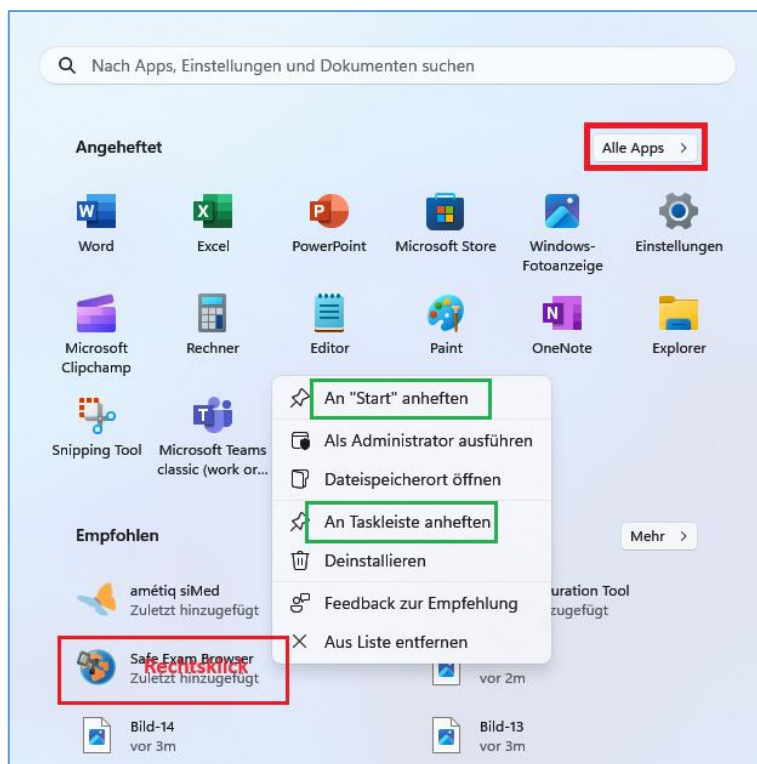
Nach Apps, Einstellungen und Dokumenten suchen

Angeheftet

Alle Apps >

Word
Excel
PowerPoint
Microsoft Store
Windows-Fotoanzeige
Einstellungen

Microsoft Clipchamp
Rechner
Editor
Paint
OneNote
Explorer

Snipping Tool
Microsoft Teams classic (work or...

An "Start" anheften
Als Administrator ausführen
Dateispeicherort öffnen
An Taskleiste anheften
Deinstallieren
Feedback zur Empfehlung
Aus Liste entfernen

Empfohlen

Mehr >

amétiq siMed
Zuletzt hinzugefügt

uration Tool
ugefügt

Safe Exam Browser
Rechtsklick
Zuletzt hinzugefügt

vor 2m

Bild-14
vor 3m

Bild-13
vor 3m